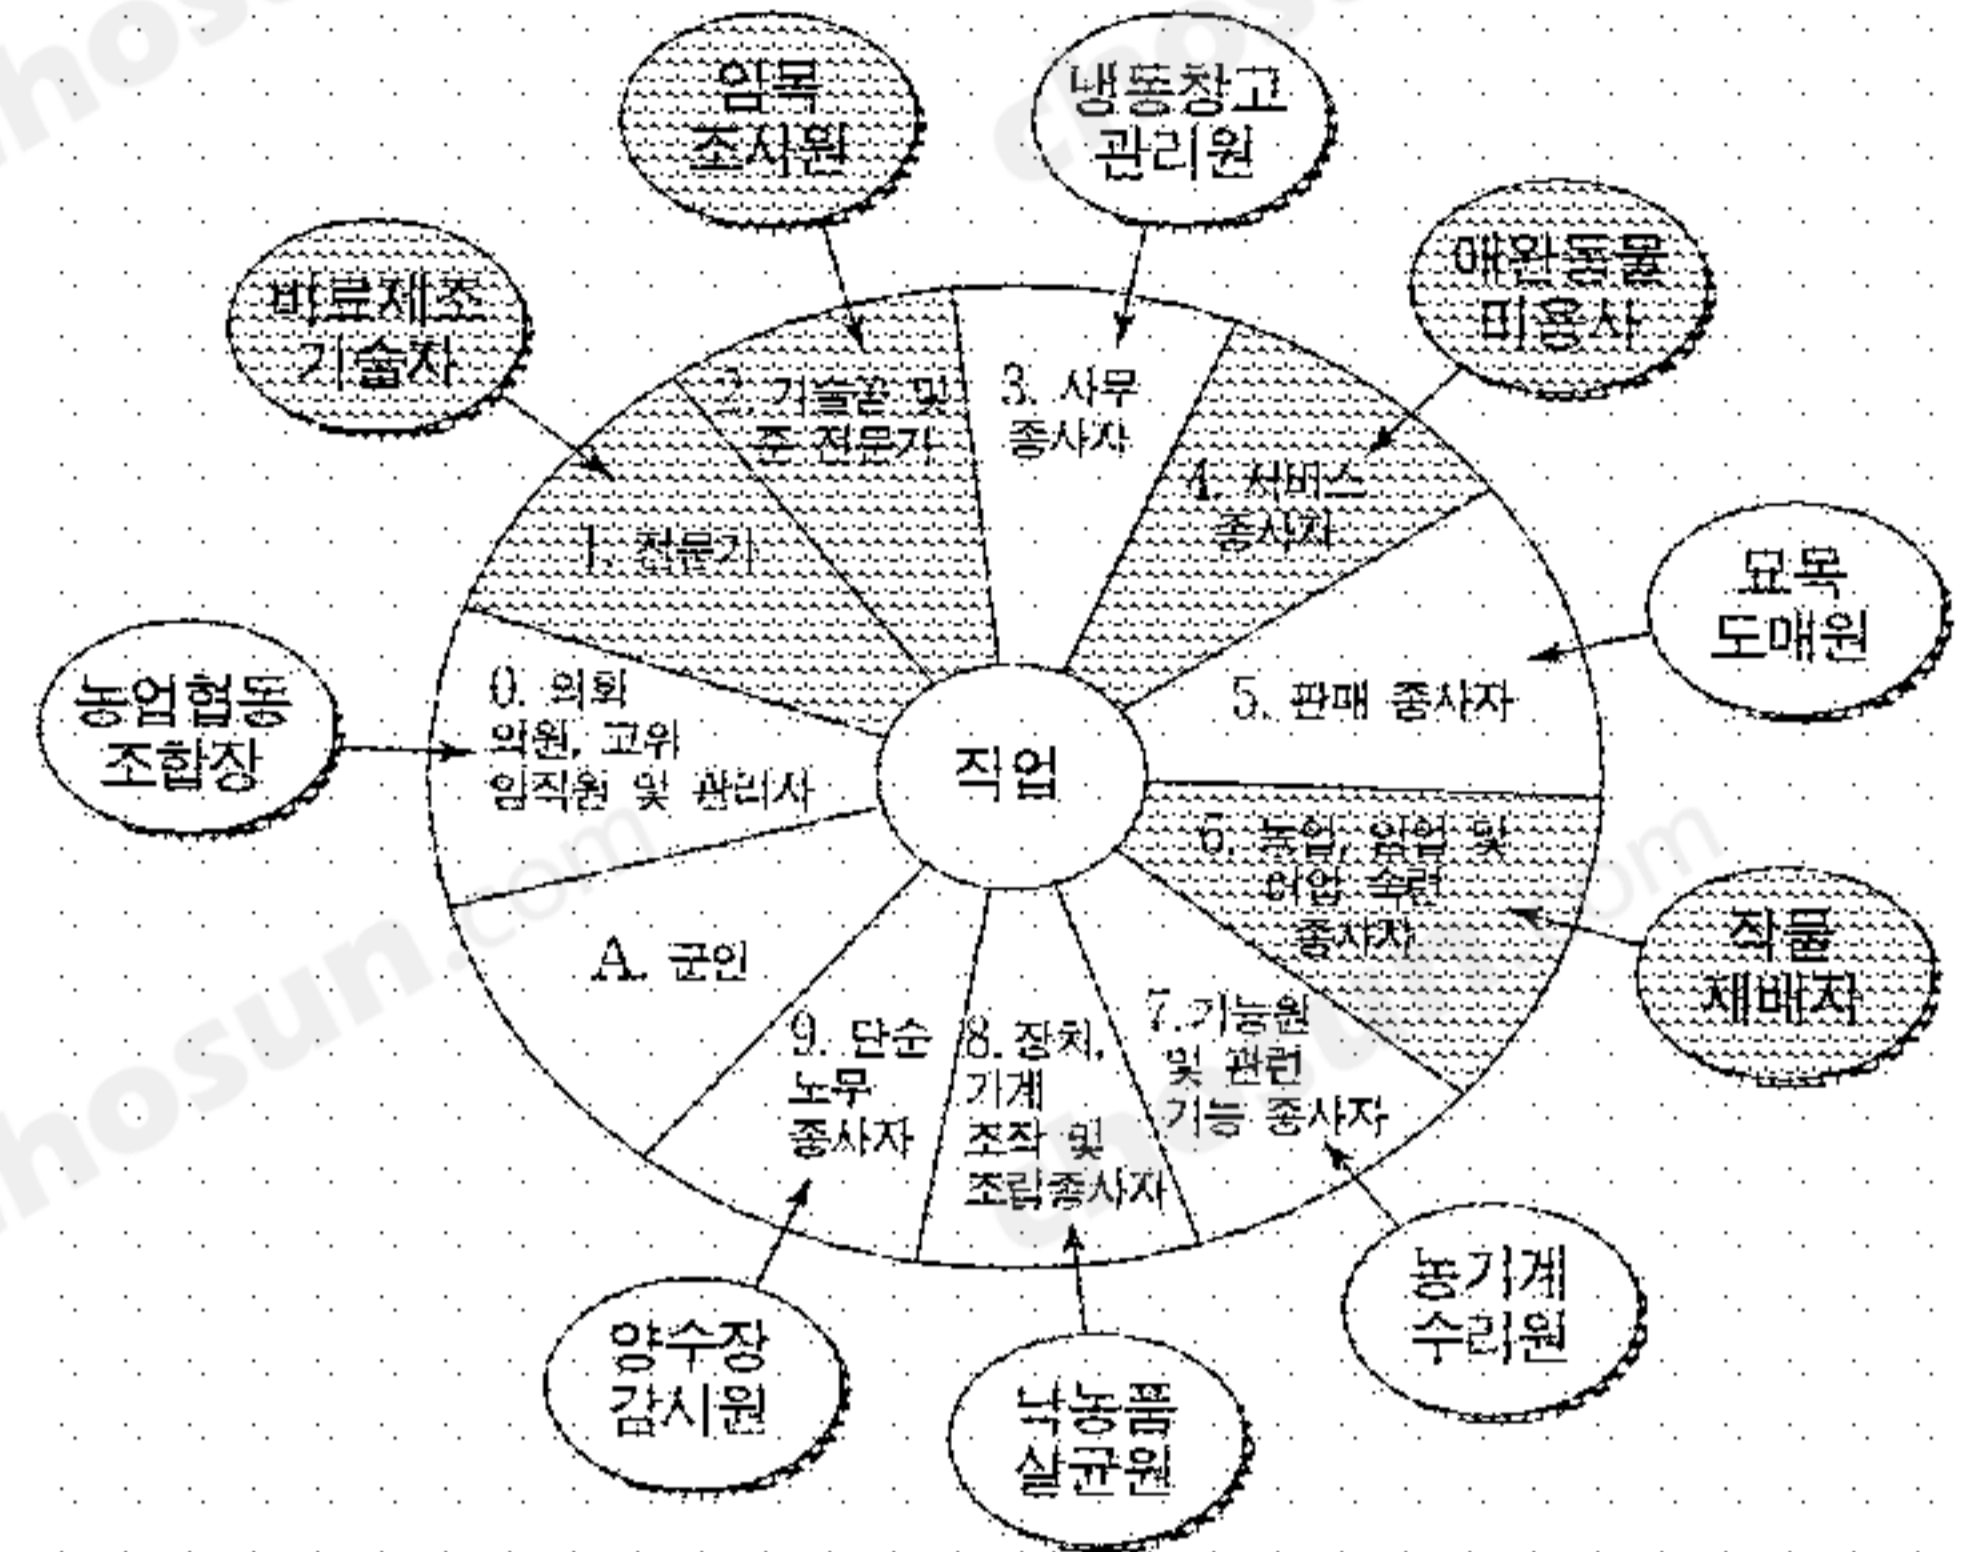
암목
조사원

냉동창고
관리원

비료제조
기술자

애완동물
미용사

2. 기술공 및
준 전문가

3. 사무
종사자

4. 서비스
종사자

1. 전문가

묘목
도매원

농업협동
조합장

0. 의회
의원, 고위
임직원 및 관리자

직업

5. 판매 종사자

6. 농업, 임업 및
어업 숙련
종사자

작물
재배자

A. 군인

9. 단순
노무
종사자

8. 장치,
기계
조작 및
조립종사자

7. 기능원
및 관련
기능 종사자

농기계
수리원

양수장
감시원

낙농품
살균원